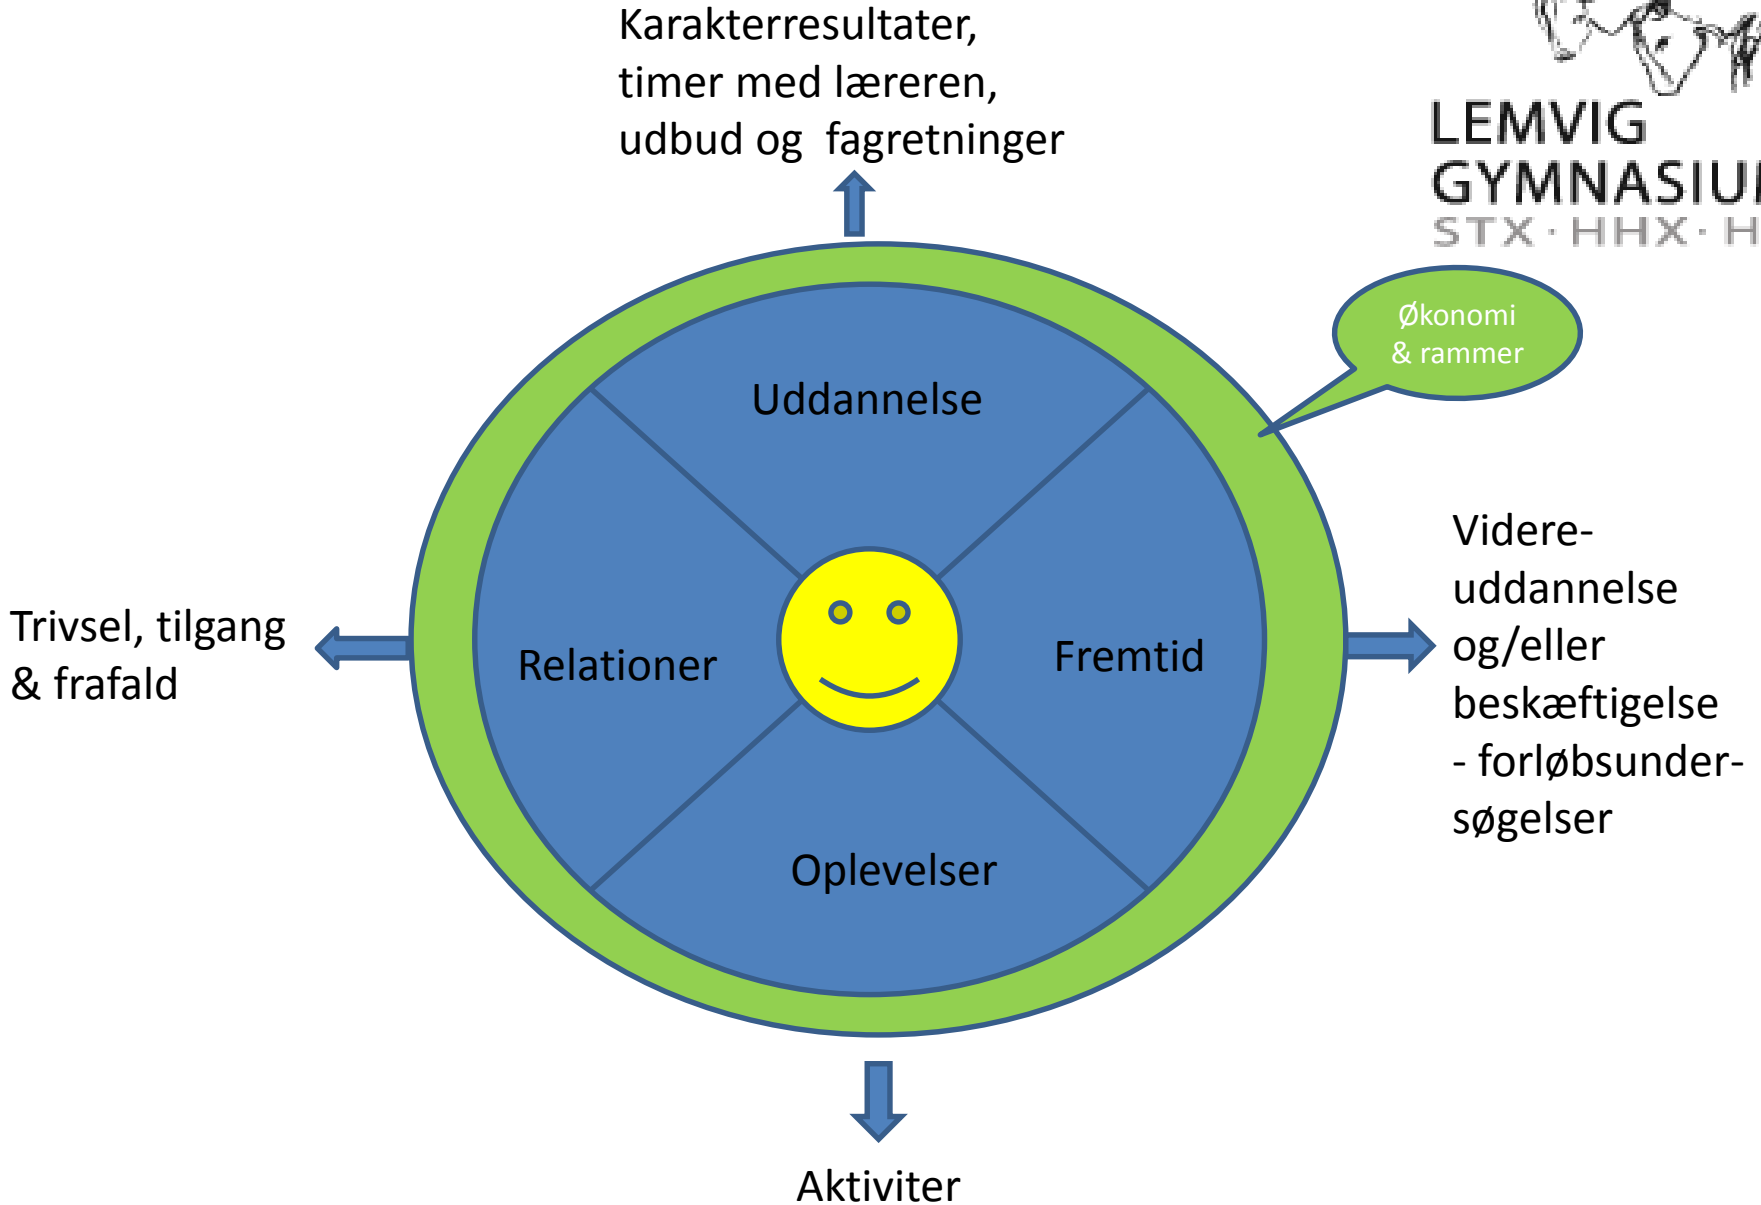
Karakterresultater, timer med læreren, udbud og fagretninger

LEMVIG GYMNASIU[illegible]
STX · HHX · H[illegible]

Økonomi & rammer

Uddannelse

Trivsel, tilgang & frafald

Relationer

Fremtid

Videre-uddannelse og/eller beskæftigelse - forløbsunder-søgelser

Oplevelser

Aktiviter